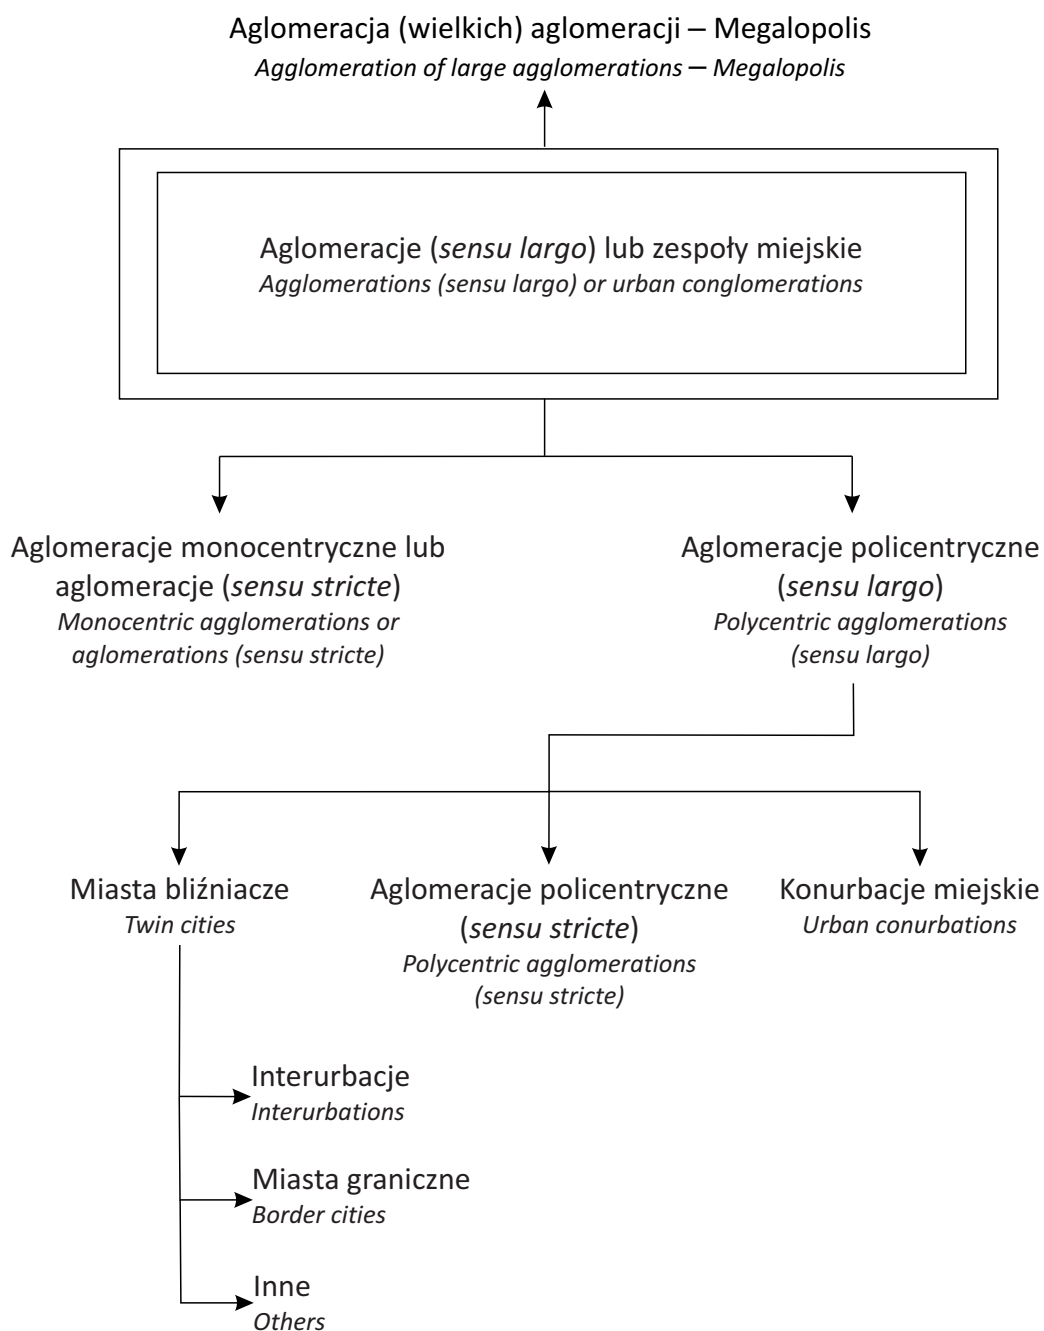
Aglomeracja (wielkich) aglomeracji – Megalopolis
Agglomeration of large agglomerations – Megalopolis

Aglomeracje (sensu largo) lub zespoły miejskie
Agglomerations (sensu largo) or urban conglomerations

Aglomeracje monocentryczne lub aglomeracje (sensu stricte)
Monocentric agglomerations or aglomerations (sensu stricte)

Aglomeracje policentryczne (sensu largo)
Polycentric agglomerations (sensu largo)

Miasta bliźniacze
Twin cities

Aglomeracje policentryczne (sensu stricte)
Polycentric agglomerations (sensu stricte)

Konurbacje miejskie
Urban conurbations

Interurbacje
Interurbations

Miasta graniczne
Border cities

Inne
Others